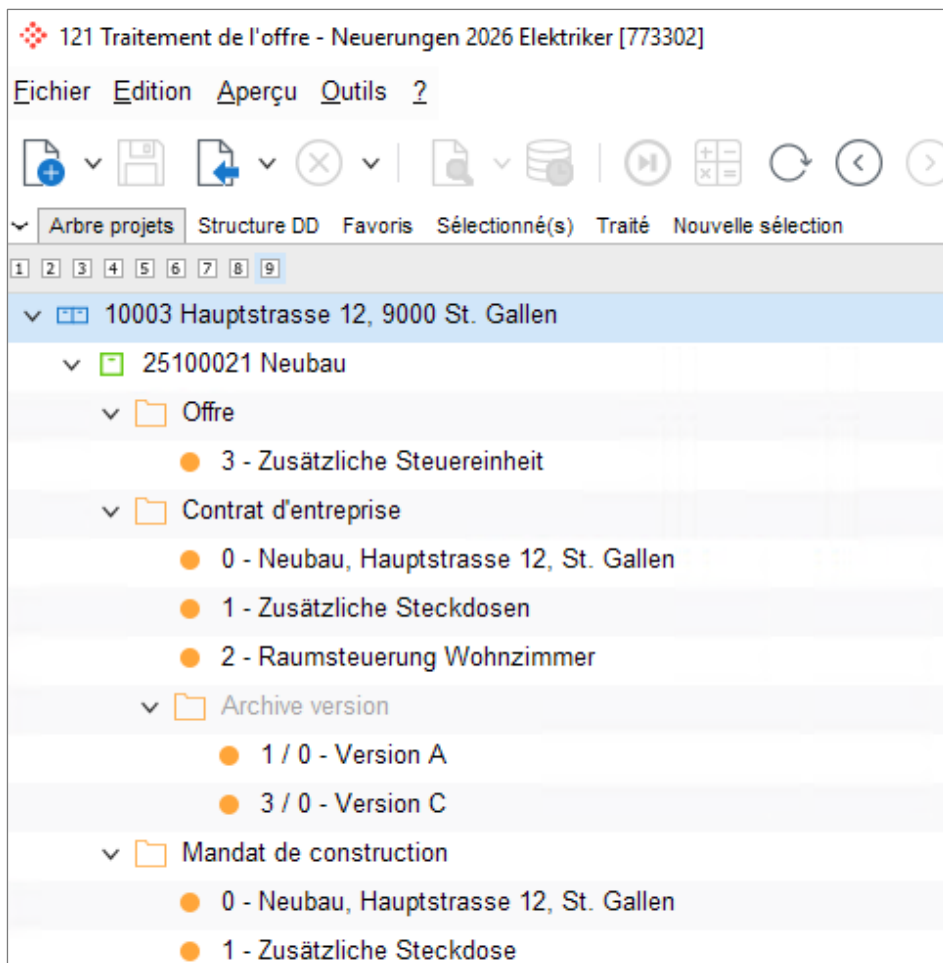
121 Traitement de l'offre - Neuerungen 2026 Elektriker [773302]

Fichier Edition Aperçu Outils ?

Arbre projets Structure DD Favoris Sélectionné(s) Traité Nouvelle sélection

1 2 3 4 5 6 7 8 9

10003 Hauptstrasse 12, 9000 St. Gallen
25100021 Neubau
Offre
3 - Zusätzliche Steuereinheit
Contrat d'entreprise
0 - Neubau, Hauptstrasse 12, St. Gallen
1 - Zusätzliche Steckdosen
2 - Raumsteuerung Wohnzimmer
Archive version
1 / 0 - Version A
3 / 0 - Version C
Mandat de construction
0 - Neubau, Hauptstrasse 12, St. Gallen
1 - Zusätzliche Steckdose